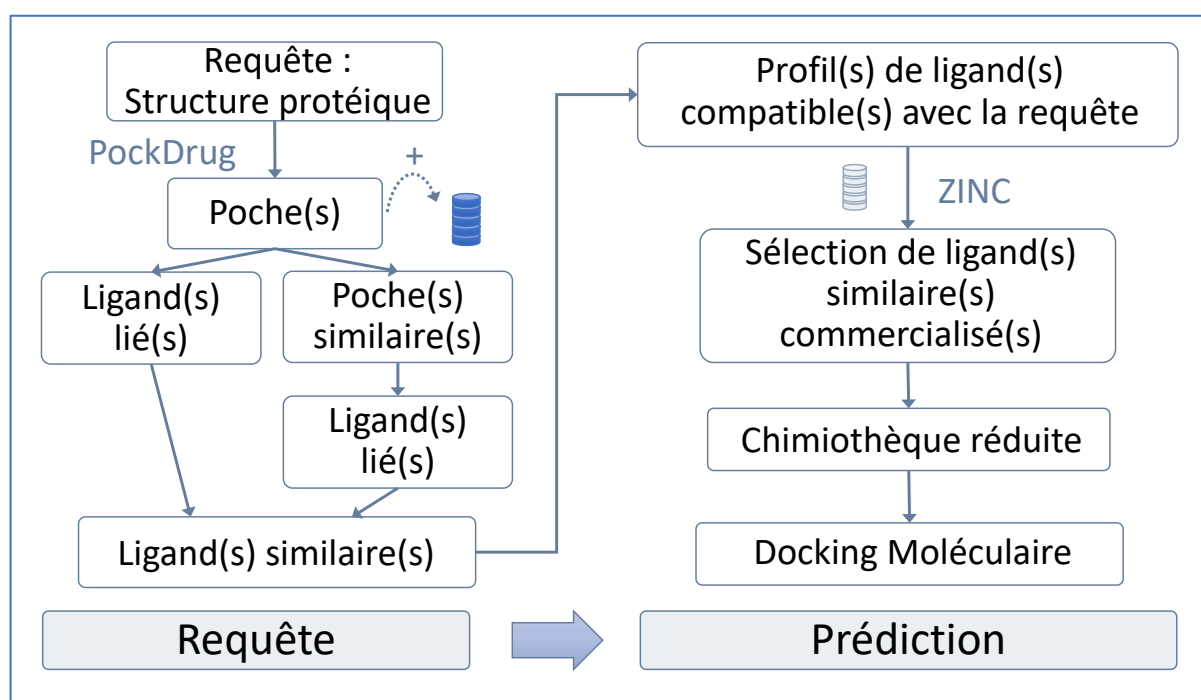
Requête :
Structure protéique

PockDrug

Poche(s)

+

Ligand(s)
lié(s)

Poche(s)
similaire(s)

Ligand(s)
lié(s)

Ligand(s) similaire(s)

Profil(s) de ligand(s)
compatible(s) avec la requête

ZINC

Sélection de ligand(s)
similaire(s)
commercialisé(s)

Chimiothèque réduite

Docking Moléculaire

Requête

Prédiction